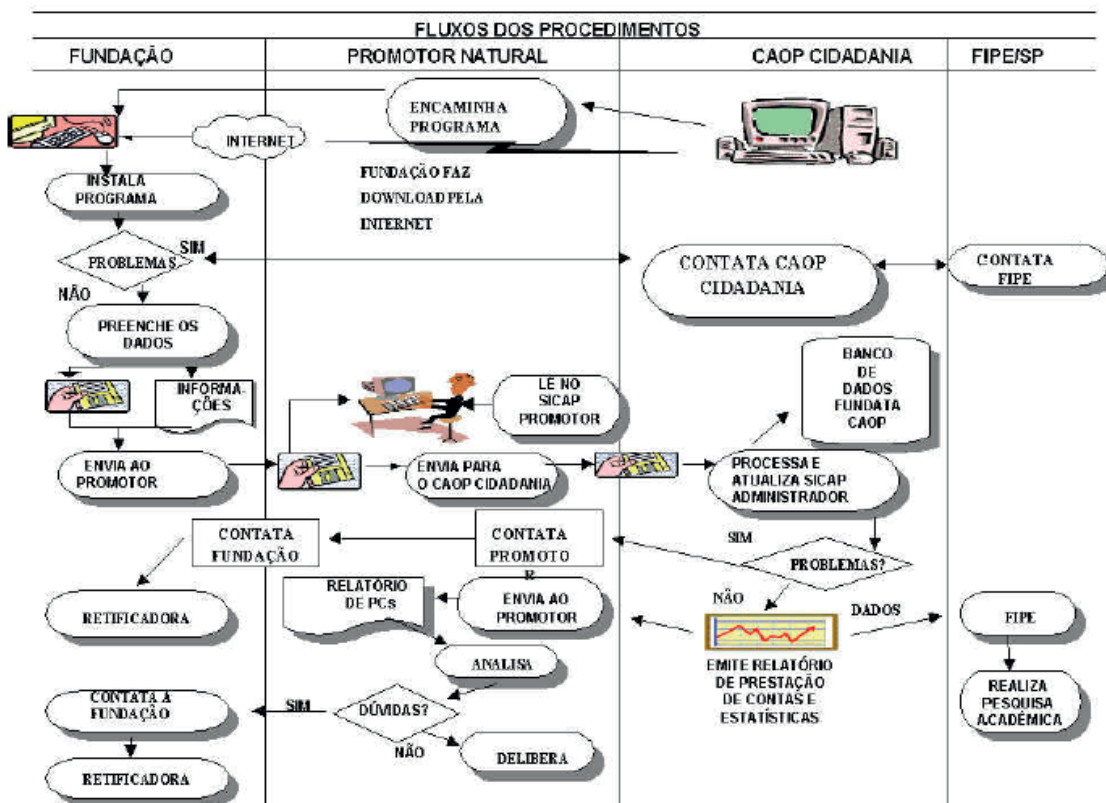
FLUXOS DOS PROCEDIMENTOS

FUNDAÇÃO

PROMOTOR NATURAL

CAOP CIDADANIA

FIPE/SP

ENCAMINHA PROGRAMA

INTERNET

FUNDAÇÃO FAZ DOWNLOAD PELA INTERNET

INSTALA PROGRAMA

SIM

PROBLEMAS

CONTATA CAOP CIDADANIA

CONTATA FIPE

NÃO

PREENCHE OS DADOS

BANCO DE DADOS FUNDATA CAOP

INFORMAÇÕES

LÊ NO SICAP PROMOTOR

ENVIA AO PROMOTOR

ENVIA PARA O CAOP CIDADANIA

PROCESSA E ATUALIZA SICAP ADMINISTRADOR

CONTATA FUNDAÇÃO

CONTATA PROMOTOR

SIM

PROBLEMAS?

RELATÓRIO DE PCS

ENVIA AO PROMOTOR

NÃO

DADOS

RETIFICADORA

FIPE

ANALISA

EMITE RELATÓRIO DE PRESTAÇÃO DE CONTAS E ESTATÍSTICAS

REALIZA PESQUISA ACADÊMICA

CONTATA A FUNDAÇÃO

SIM

DÚVIDAS?

NÃO

DELIBERA

RETIFICADORA